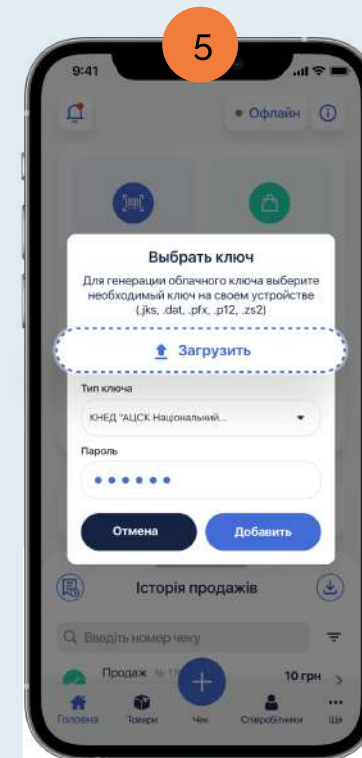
5

9:41

• Офлайн

Выбрать ключ

Для генерации облачного ключа выберите необходимый ключ на своем устройстве (.jks, .dat, .pfx, .p12, .zs2)

Загрузить

Тип ключа

КНЕД "АЦСК Національний...

Пароль

••••••

Отмена

Добавить

Історія продажів

Введіть номер чеку

Продаж № 11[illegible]

10 грн

Головна

Товари

Чек

Співробітники

Ще